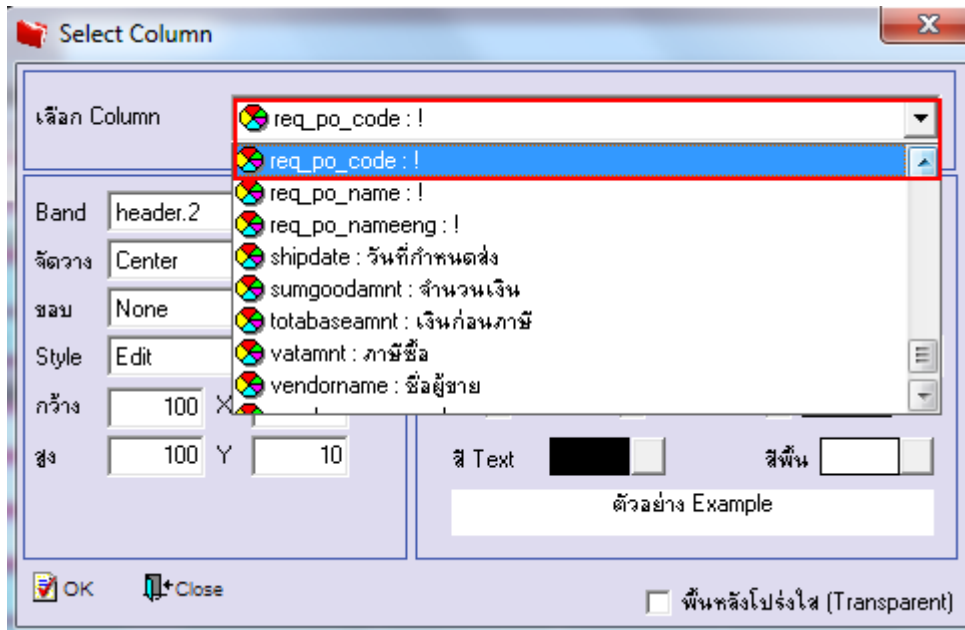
Select Column

เลือก Column
req_po_code : !
req_po_code : !
req_po_name : !
req_po_nameeng : !
shipdate : วันที่กำหนดส่ง
sumgoodamnt : จำนวนเงิน
totabaseamnt : เงินก่อนภาษี
vatamnt : ภาษีซื้อ
vendorname : ชื่อผู้ขาย

Band header.2
จัดวาง Center
ขอบ None
Style Edit
กว้าง 100 X
สูง 100 Y 10

สี Text
สีพื้น
ตัวอย่าง Example

OK
Close
พื้นหลังโปร่งใส (Transparent)